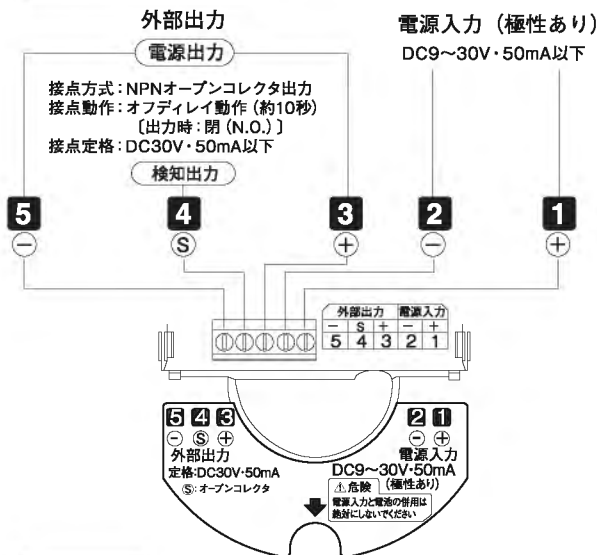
外部出力

電源出力

接点方式：NPNオープンコレクタ出力
接点動作：オフディレイ動作（約10秒）
〔出力時：閉（N.O.）〕
接点定格：DC30V・50mA以下

検知出力

電源入力（極性あり）
DC9～30V・50mA以下

5 ⊖
4 Ⓢ
3 ⊕
2 ⊖
1 ⊕

| 外部出力 | | | 電源入力 | |
|---|---|---|---|---|
| − | S | + | − | + |
| 5 | 4 | 3 | 2 | 1 |

5 4 3
⊖ Ⓢ ⊕
外部出力
定格:DC30V・50mA
Ⓢ:オープンコレクタ

2 1
⊖ ⊕
電源入力
DC9～30V・50mA
（極性あり）

⚠危険
電源入力と電池の併用は絶対にしないでください